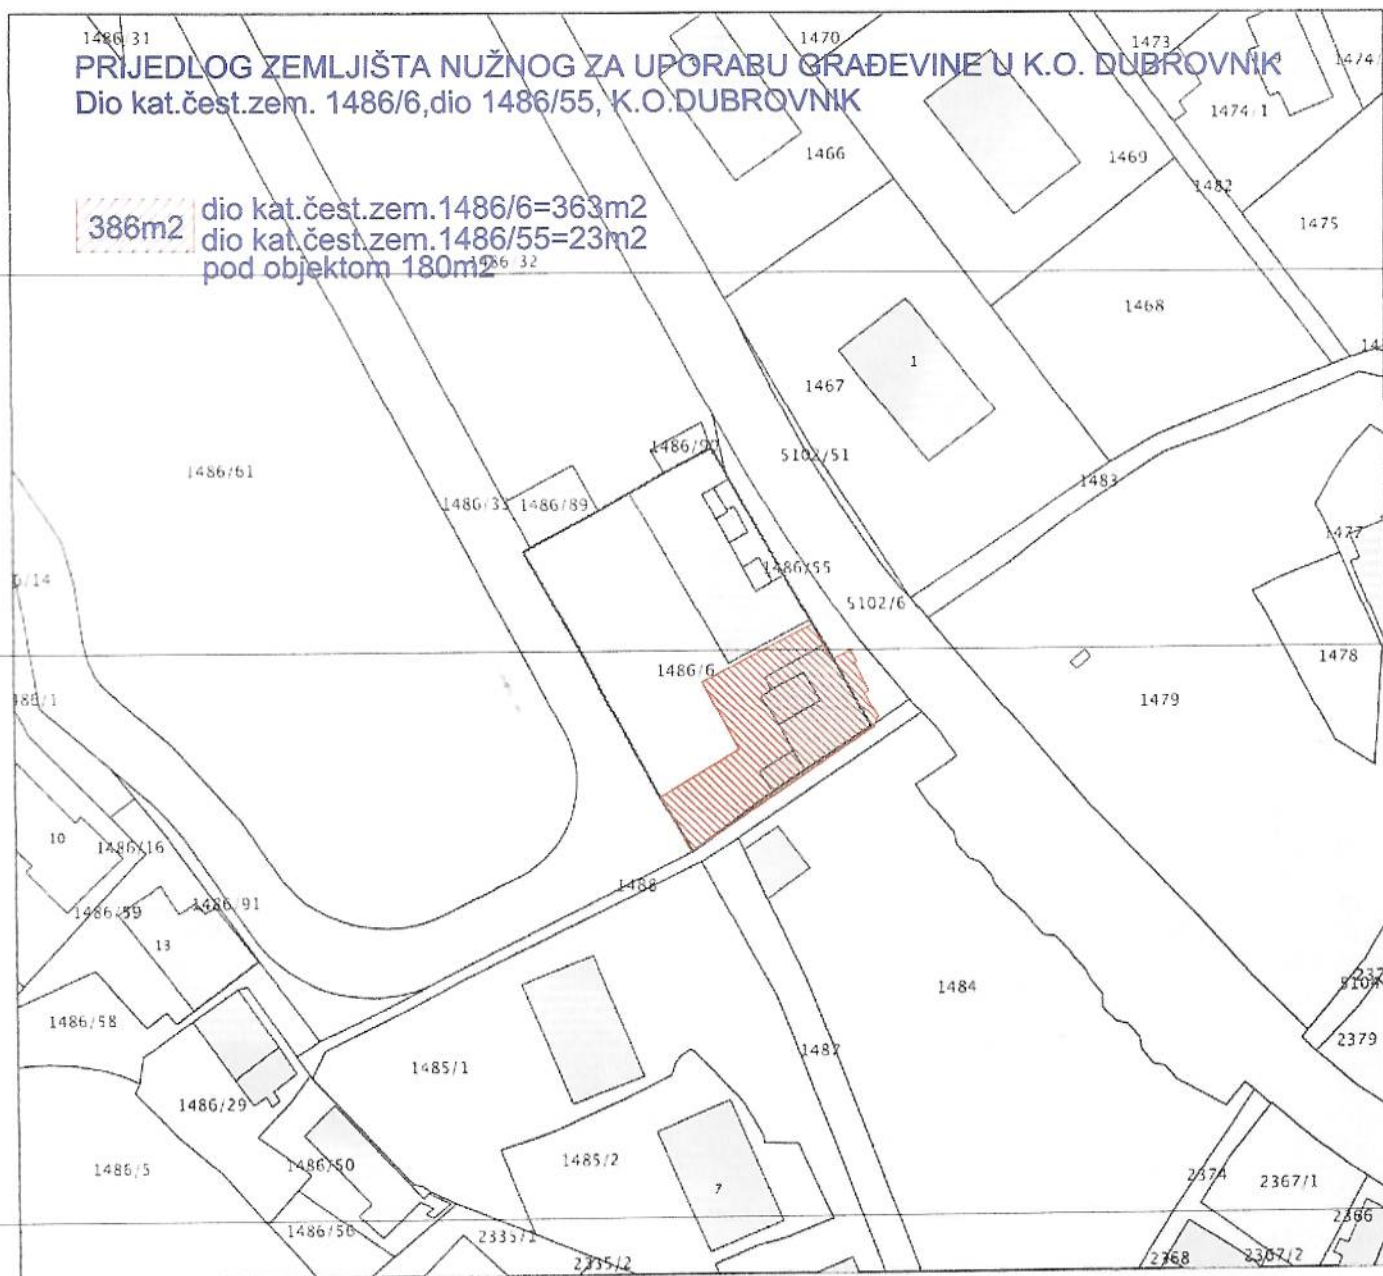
PRIJEDLOG ZEMLJIŠTA NUŽNOG ZA UPORABU GRAĐEVINE U K.O. DUBROVNIK
Dio kat.čest.zem. 1486/6,dio 1486/55, K.O.DUBROVNIK

386m2 dio kat.čest.zem.1486/6=363m2
dio kat.čest.zem.1486/55=23m2
pod objektom 180m2

1486/31
1470
1473
1474
1474/1
1466
1469
1482
1475
1486/32
1468
1467
1
1486/92
5102/51
1486/61
1483
1486/33
1486/89
1486/55
1477
/14
5102/6
1486/6
1478
1479
1485/1
10
1486/16
1488
1486/59
1486/91
13
1484
1486/58
1487
2379
1485/1
1486/29
1485/2
1486/5
1486/50
7
2374
2367/1
2366
1486/56
2335/1
2335/2
2368
2367/2